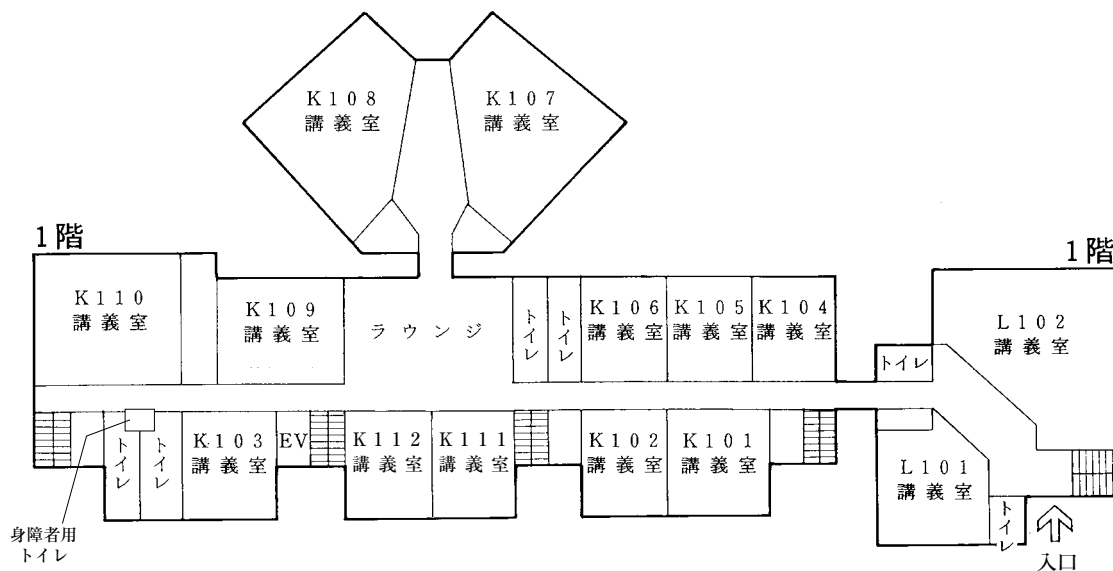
K108
講義室

K107
講義室

1階

1階

K110
講義室

K109
講義室

ラウンジ

トイレ

トイレ

K106
講義室

K105
講義室

K104
講義室

L102
講義室

トイレ

トイレ

トイレ

K103
講義室

EV

K112
講義室

K111
講義室

K102
講義室

K101
講義室

L101
講義室

トイレ

身障者用
トイレ

入口